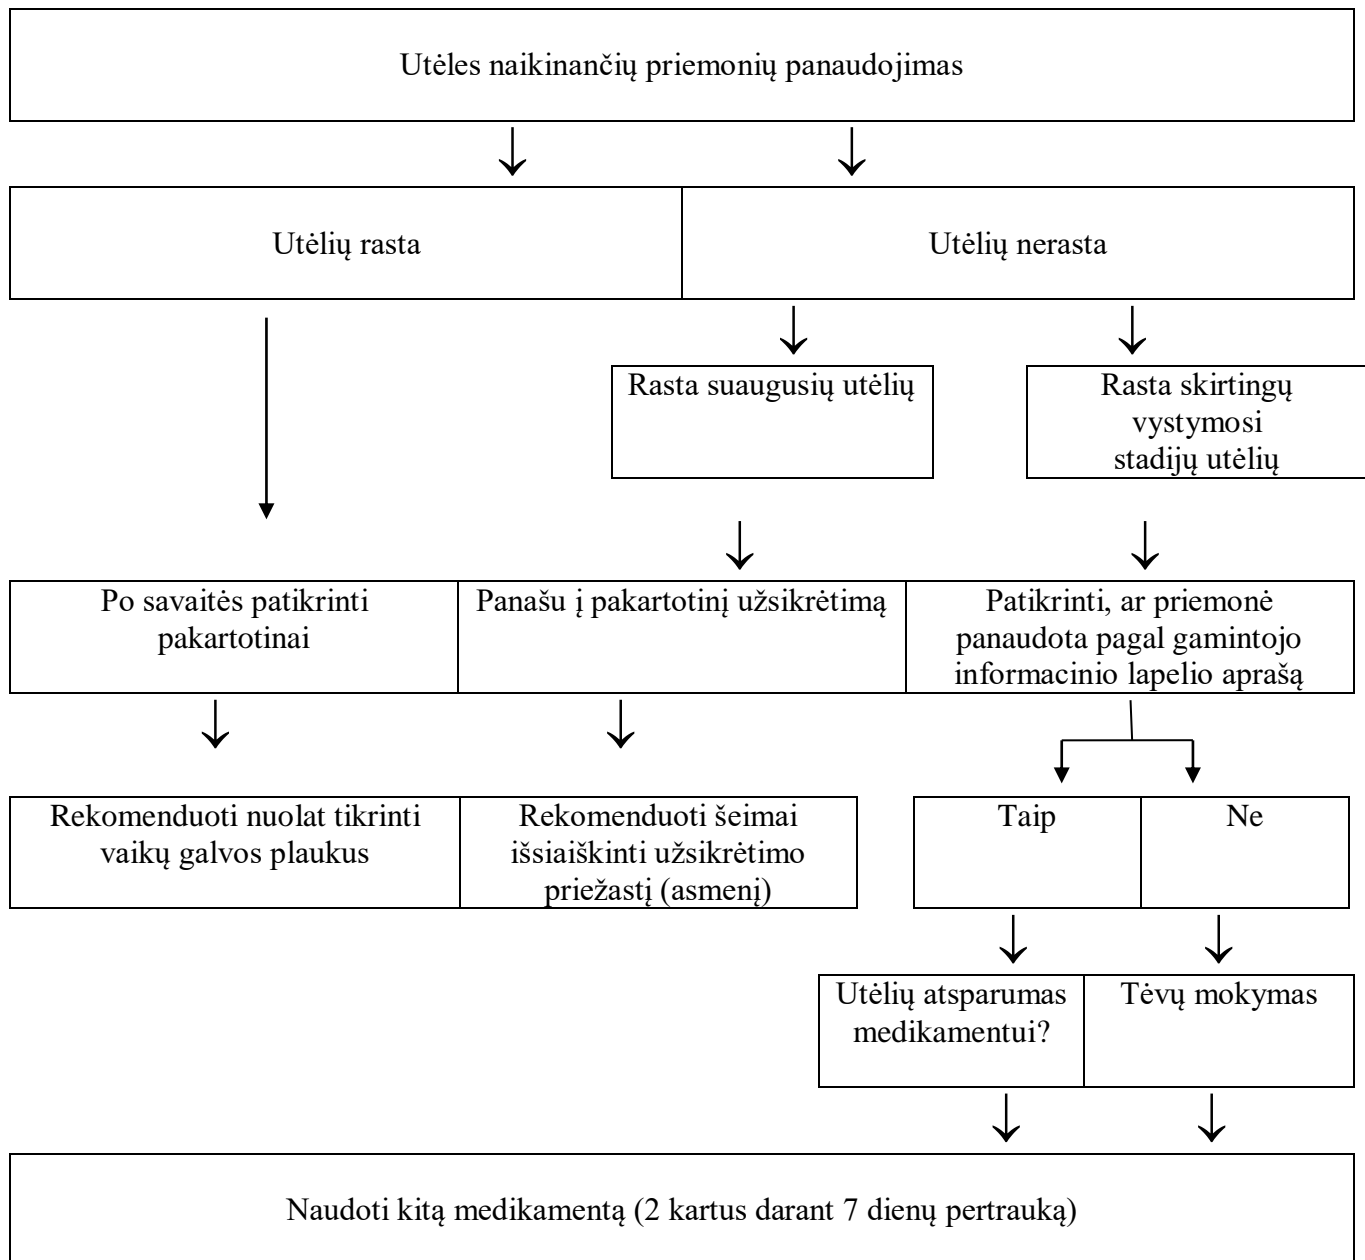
Utėles naikinančių priemonių panaudojimas

Utėlių rasta

Utėlių nerasta

Rasta suaugusių utėlių

Rasta skirtingų vystymosi stadijų utėlių

Po savaitės patikrinti pakartotinai

Panašu į pakartotinį užsikrėtimą

Patikrinti, ar priemonė panaudota pagal gamintojo informacinio lapelio aprašą

Rekomenduoti nuolat tikrinti vaikų galvos plaukus

Rekomenduoti šeimai išsiaiškinti užsikrėtimo priežastį (asmenį)

Taip

Ne

Utėlių atsparumas medikamentui?

Tėvų mokymas

Naudoti kitą medikamentą (2 kartus darant 7 dienų pertrauką)